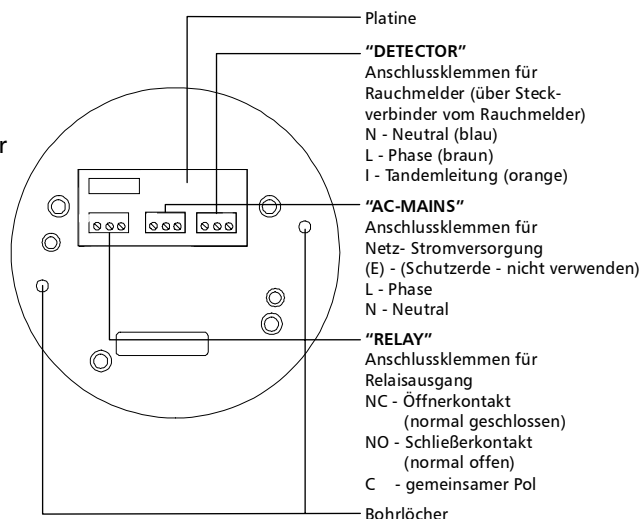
r

Platine

"DETECTOR"
Anschlussklemmen für Rauchmelder (über Steckverbinder vom Rauchmelder)
N - Neutral (blau)
L - Phase (braun)
I - Tandemleitung (orange)

"AC-MAINS"
Anschlussklemmen für Netz- Stromversorgung
(E) - (Schutzerde - nicht verwenden)
L - Phase
N - Neutral

"RELAY"
Anschlussklemmen für Relaisausgang
NC - Öffnerkontakt (normal geschlossen)
NO - Schließerkontakt (normal offen)
C - gemeinsamer Pol

Bohrlöcher